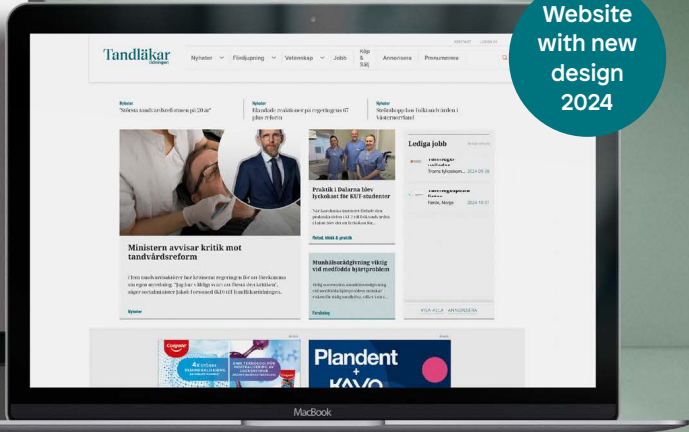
Website with new design 2024

Tandläkartidningen

KONTAKT LOGGA IN

Nyheter Fördjupning Vetenskap Jobb Köp & Sälj Annonsera Prenumerera

Nyheter
"Många tandvårdsreformen på 20 år"

Nyheter
Klinikens ekonomiska läge 67 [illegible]

Nyheter
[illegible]

Lediga jobb

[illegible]
Tromsø, Norge 2024-09-26

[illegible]
Forde, Norge 2024-10-01

VISA ALLA ANNONSERA

Praktik i Dalarna blev lyckokast för KUT-studenter

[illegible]

Relaxat, teknik & praktik

Munhälsoinsatser viktig vid medfödda hjärtproblem

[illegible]

Forskning

Ministern avvisar kritik mot tandvårdsreform

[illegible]

Nyheter

Annons

Colgate

Annons

Plandent + KAVO

MacBook